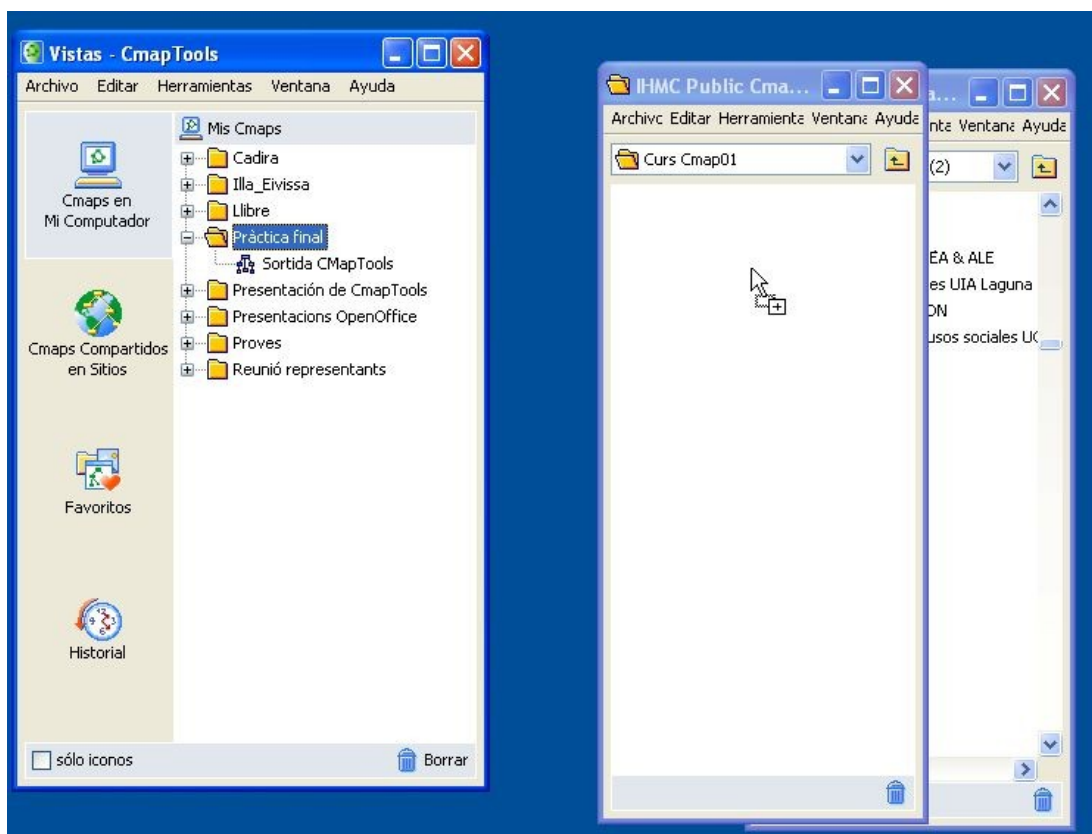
Vistas - CmapTools

Archivo Editar Herramientas Ventana Ayuda

Cmaps en Mi Computador

Cmaps Compartidos en Sitios

Favoritos

Historial

Mis Cmaps
Cadira
Illa_Eivissa
Llibre
Pràctica final
Sortida CMapTools
Presentación de CmapTools
Presentacions OpenOffice
Proves
Reunió representants

sólo iconos

Borrar

IHMC Public Cma...

Archivc Editar Herramienta Ventana Ayuda

Curs Cmap01

a...

nta Ventana Ayuda

(2)

EA & ALE
es UIA Laguna
ON
usos sociales UC